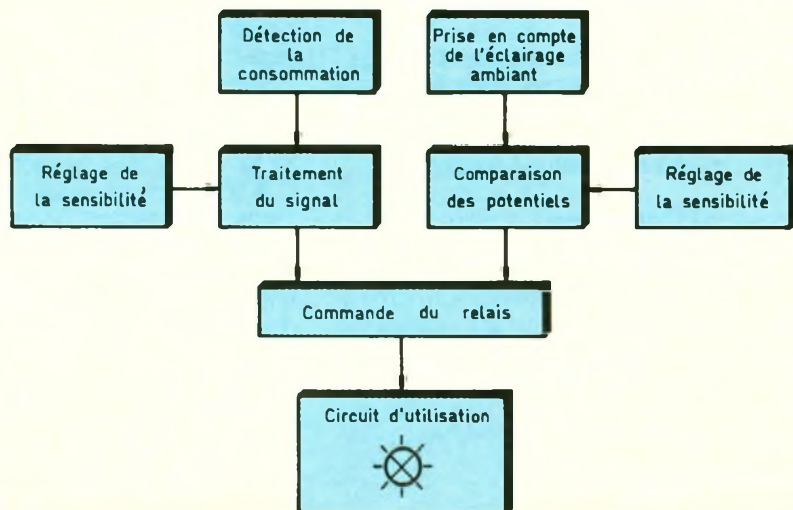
Détection de la consommation

Prise en compte de l'éclairage ambiant

Réglage de la sensibilité

Traitement du signal

Comparaison des potentiels

Réglage de la sensibilité

Commande du relais

Circuit d'utilisation